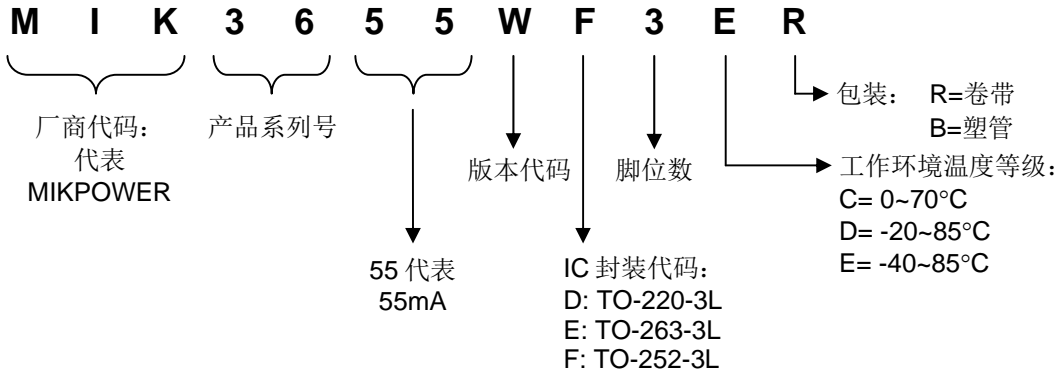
M I K 3 6 5 5 W F 3 E R

厂商代码：
代表
MIKPOWER

产品系列号

55 代表
55mA

版本代码

IC 封装代码：
D: TO-220-3L
E: TO-263-3L
F: TO-252-3L

脚位数

包装： R=卷带
B=塑管

工作环境温度等级：
C= 0~70°C
D= -20~85°C
E= -40~85°C